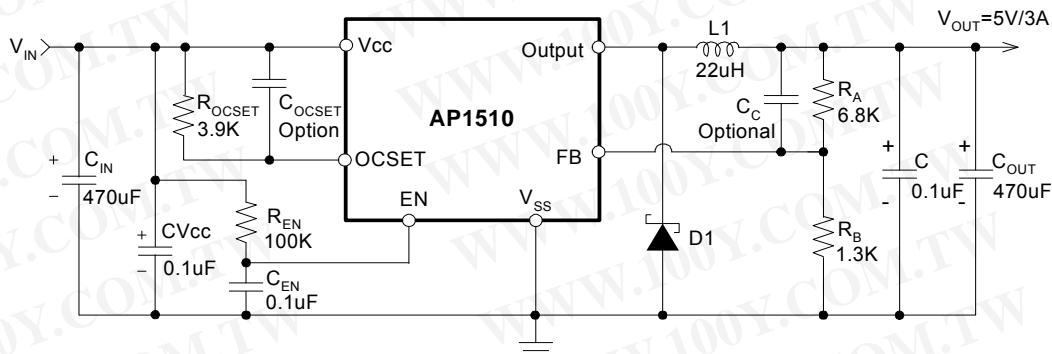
$V_{IN}$

$V_{OUT}$=5V/3A

Vcc

Output

L1

22uH

$R_{OCSET}$

3.9K

$C_{OCSET}$

Option

AP1510

$C_C$

Optional

$R_A$

6.8K

OCSET

FB

+

$C_{IN}$

470uF

−

+

C

-

0.1uF

+

$C_{OUT}$

-

470uF

EN

$V_{SS}$

$R_{EN}$

100K

+

CVcc

−

0.1uF

D1

$R_B$

1.3K

$C_{EN}$

0.1uF

WWW.100Y.COM.TW